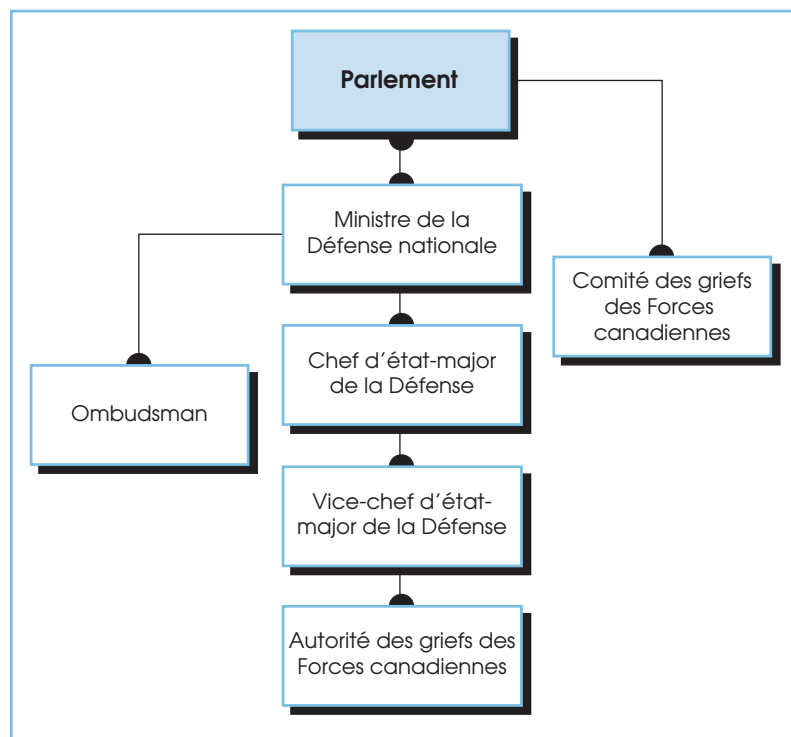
Parlement

Ministre de la Défense nationale

Comité des griefs des Forces canadiennes

Chef d'état-major de la Défense

Ombudsman

Vice-chef d'état-major de la Défense

Autorité des griefs des Forces canadiennes